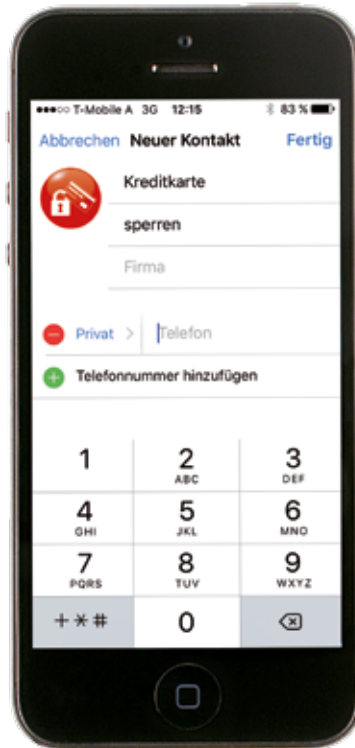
●●●○○ T-Mobile A 3G 12:15 83 %

Abbrechen Neuer Kontakt Fertig

Kreditkarte

sperren

Firma

Privat > Telefon

Telefonnummer hinzufügen

| 1 | 2 ABC | 3 DEF |
|---|---|---|
| 4 GHI | 5 JKL | 6 MNO |
| 7 PQRS | 8 TUV | 9 WXYZ |
| + * # | 0 | ⌫ |